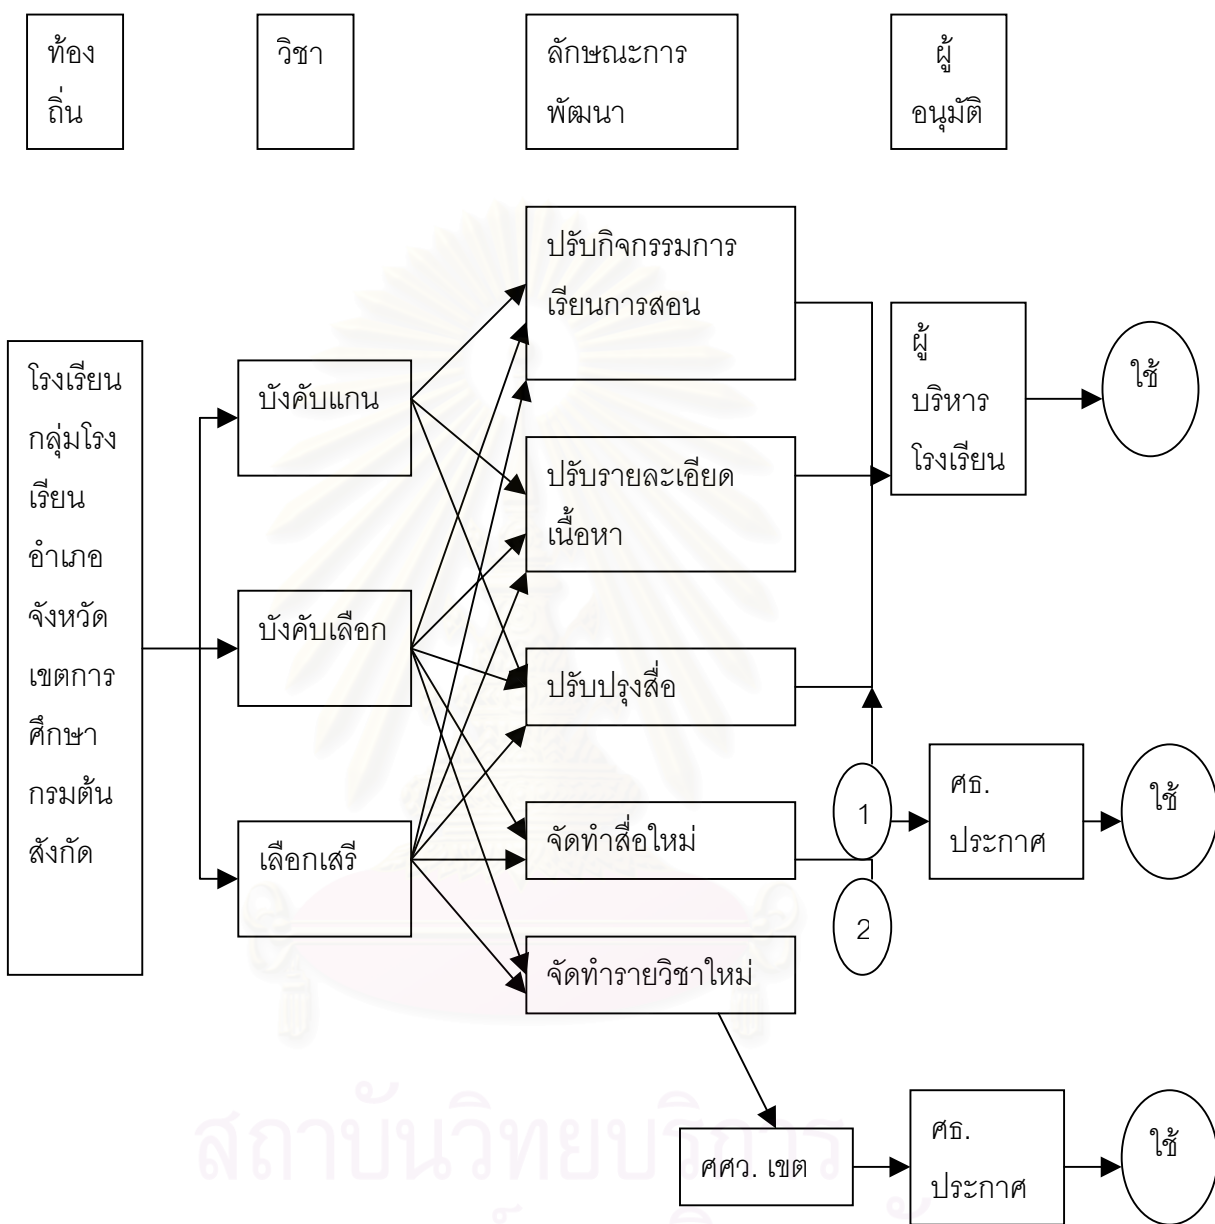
ท้องถิ่น

วิชา

ลักษณะการพัฒนา

ผู้อนุมัติ

โรงเรียน กลุ่มโรงเรียน อำเภอ จังหวัด เขตการศึกษา กรมต้นสังกัด

บังคับแกน

บังคับเลือก

เลือกเสรี

ปรับกิจกรรมการเรียนการสอน

ปรับรายละเอียดเนื้อหา

ปรับปรุงสื่อ

จัดทำสื่อใหม่

จัดทำรายวิชาใหม่

ผู้บริหารโรงเรียน

ใช้

1

2

ศธ. ประกาศ

ใช้

ศศว. เขต

ศธ. ประกาศ

ใช้

สถาบันวิทยบริการ